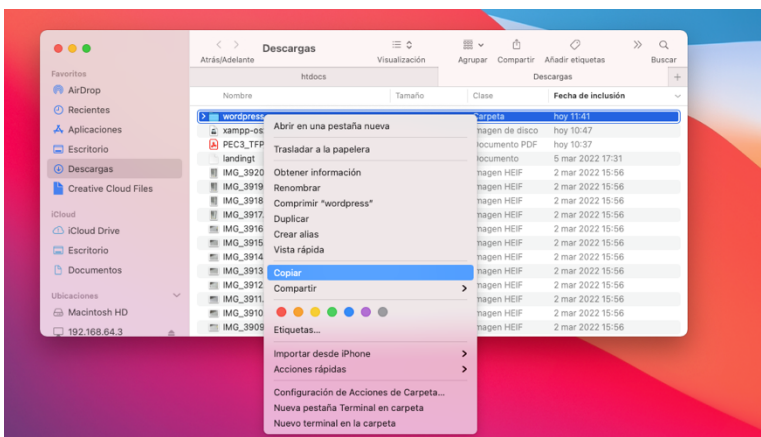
Descargas
Atrás/Adelante
Visualización
Agrupar
Compartir
Añadir etiquetas
Buscar

Favoritos
AirDrop
Recientes
Aplicaciones
Escritorio
Descargas
Creative Cloud Files

iCloud
iCloud Drive
Escritorio
Documentos

Ubicaciones
Macintosh HD
192.168.64.3

htdocs
Descargas

| Nombre | Tamaño | Clase | Fecha de inclusión |
|---|---|---|---|
| wordpress | | Carpeta | hoy 11:41 |
| xampp-os | | magen de disco | hoy 10:47 |
| PEC3_TFP | | ocumento PDF | hoy 10:37 |
| landingt | | ocumento | 5 mar 2022 17:31 |
| IMG_3920 | | magen HEIF | 2 mar 2022 15:56 |
| IMG_3919 | | magen HEIF | 2 mar 2022 15:56 |
| IMG_3918 | | magen HEIF | 2 mar 2022 15:56 |
| IMG_3917 | | magen HEIF | 2 mar 2022 15:56 |
| IMG_3916 | | magen HEIF | 2 mar 2022 15:56 |
| IMG_3915 | | magen HEIF | 2 mar 2022 15:56 |
| IMG_3914 | | magen HEIF | 2 mar 2022 15:56 |
| IMG_3913 | | magen HEIF | 2 mar 2022 15:56 |
| IMG_3912 | | magen HEIF | 2 mar 2022 15:56 |
| IMG_3911 | | magen HEIF | 2 mar 2022 15:56 |
| IMG_3910 | | magen HEIF | 2 mar 2022 15:56 |
| IMG_3909 | | magen HEIF | 2 mar 2022 15:56 |

Abrir en una pestaña nueva
Trasladar a la papelera
Obtener información
Renombrar
Comprimir "wordpress"
Duplicar
Crear alias
Vista rápida
Copiar
Compartir
Etiquetas...
Importar desde iPhone
Acciones rápidas
Configuración de Acciones de Carpeta...
Nueva pestaña Terminal en carpeta
Nuevo terminal en la carpeta